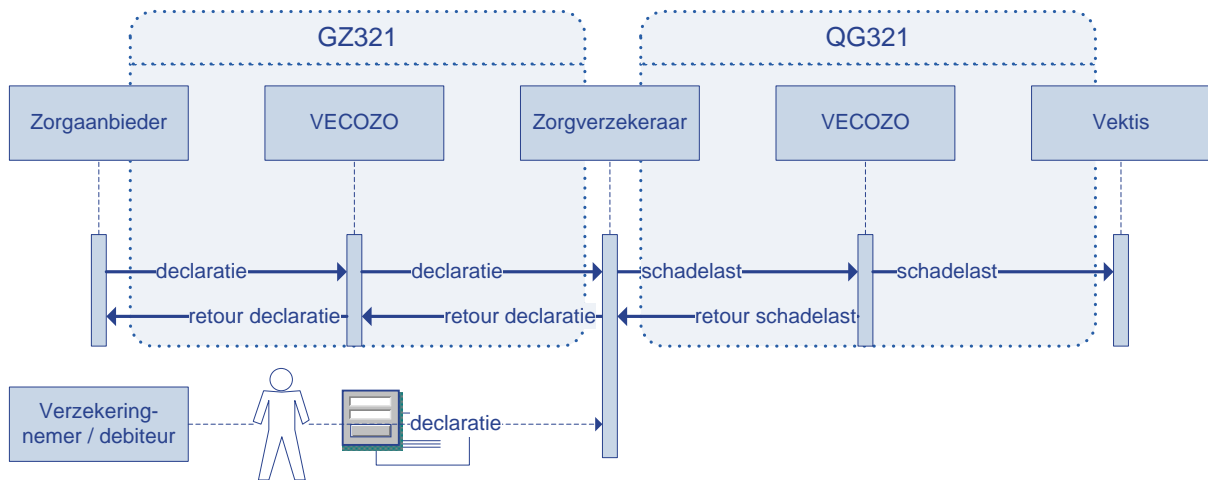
GZ321

QG321

Zorgaanbieder

VECOZO

Zorgverzekeraar

VECOZO

Vektis

declaratie

declaratie

schadelast

schadelast

retour declaratie

retour declaratie

retour schadelast

Verzekeringnemer / debiteur

declaratie